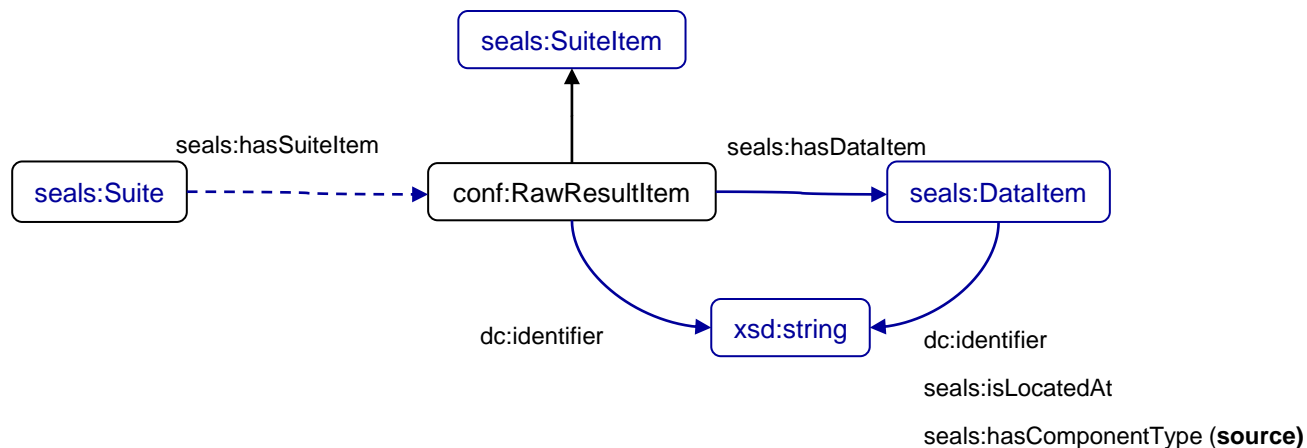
seals:SuiteItem

seals:hasSuiteItem

seals:hasDataItem

seals:Suite

conf:RawResultItem

seals:DataItem

dc:identifier

xsd:string

dc:identifier

seals:isLocatedAt

seals:hasComponentType (**source)**